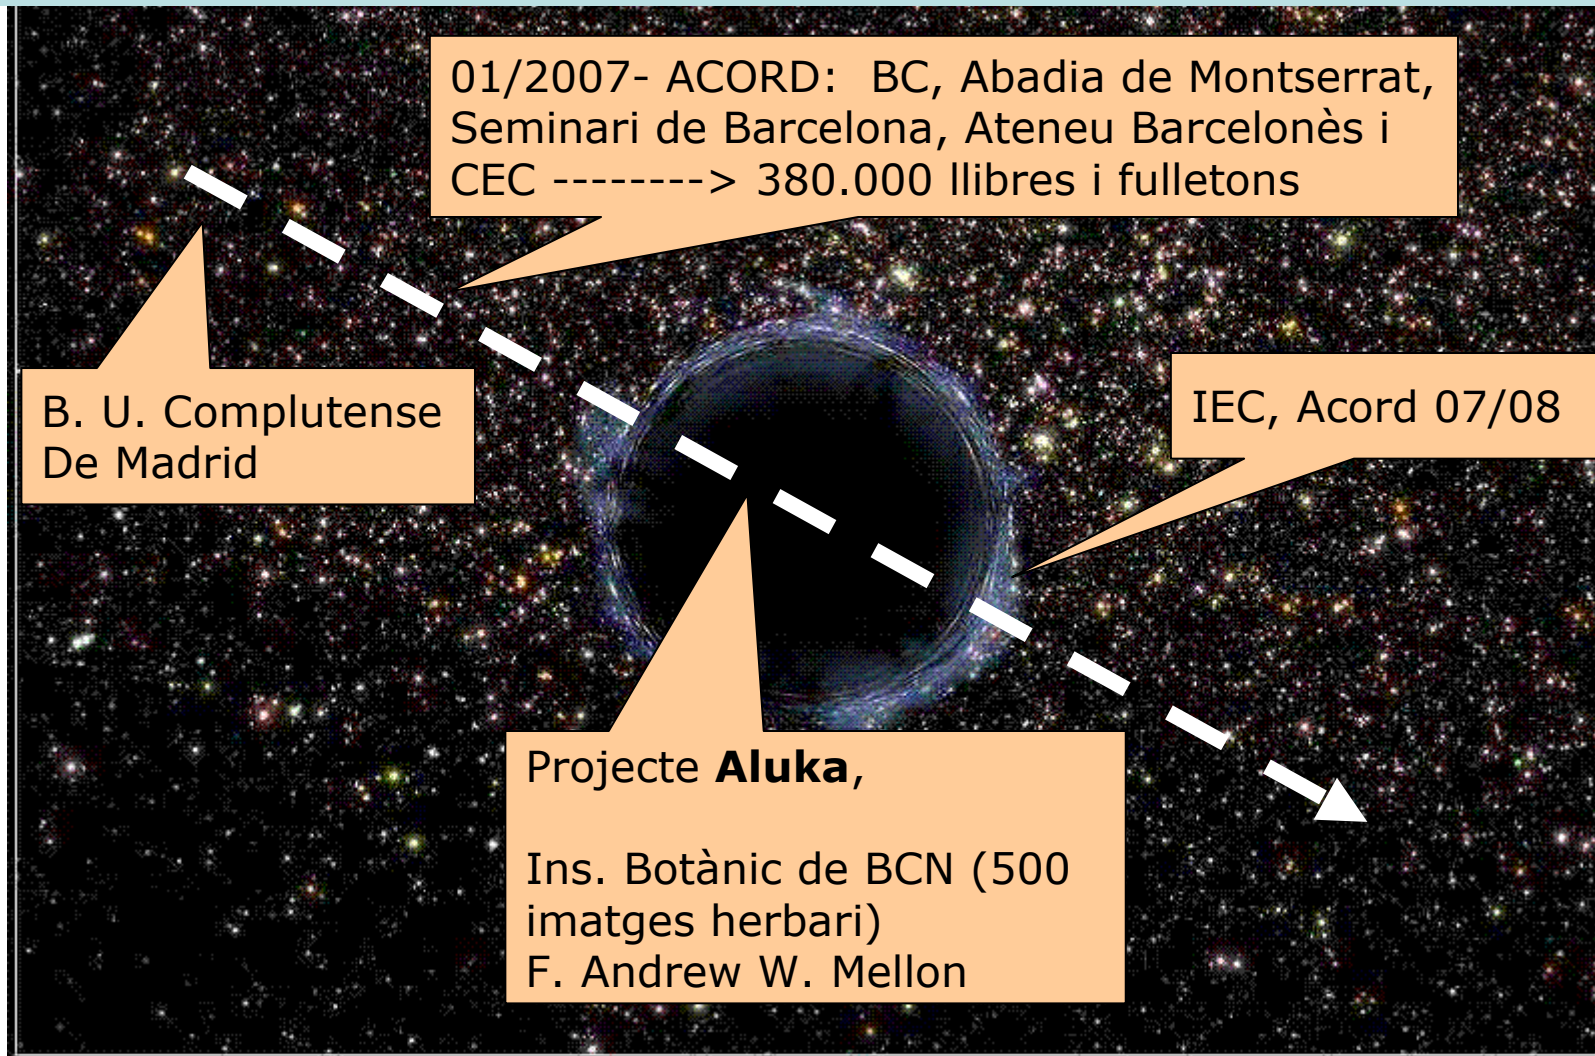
01/2007- ACORD: BC, Abadia de Montserrat, Seminari de Barcelona, Ateneu Barcelonès i CEC --------> 380.000 llibres i fulletons

B. U. Complutense De Madrid

IEC, Acord 07/08

Projecte **Aluka**,

Ins. Botànic de BCN (500 imatges herbari)
F. Andrew W. Mellon